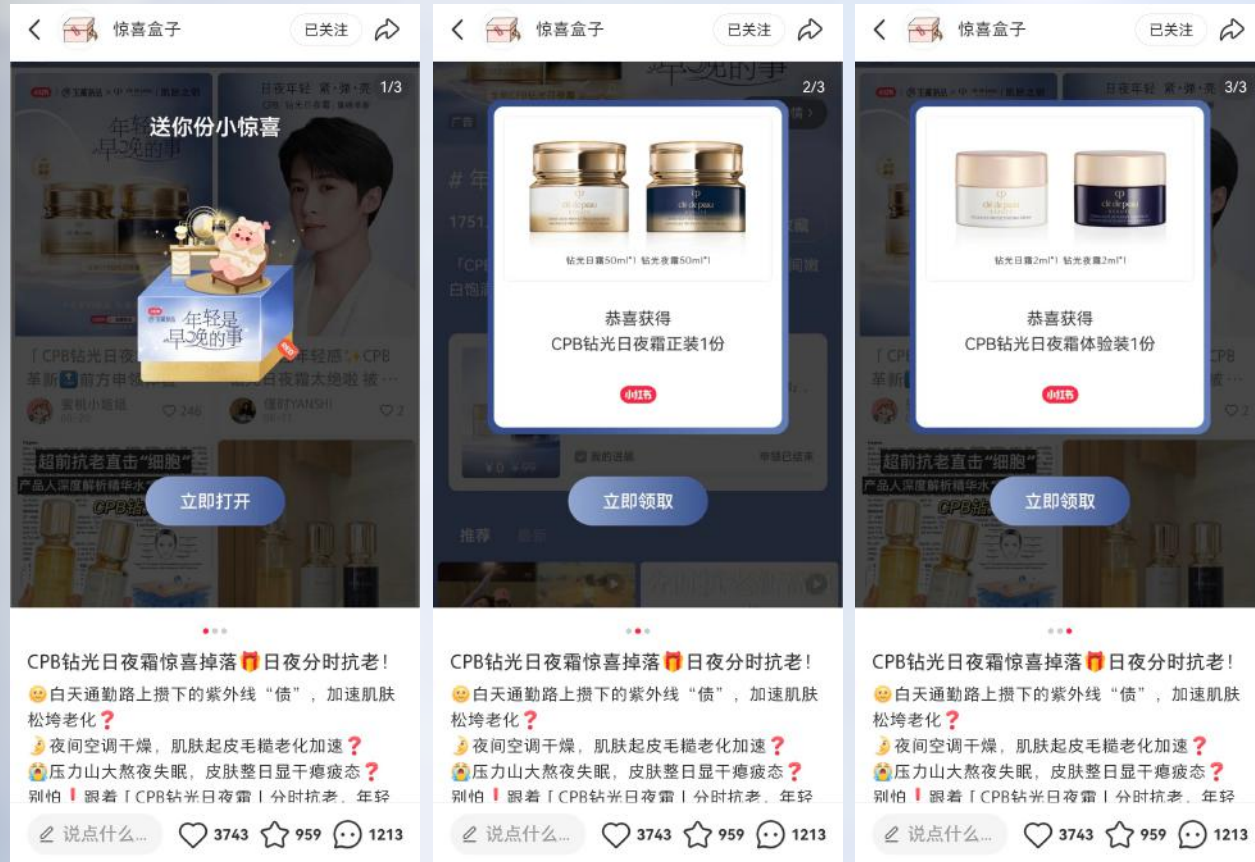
惊喜盒子
已关注

1/3
送你份小惊喜
年轻是早晚的事
「CPB钻光日夜
革新 前方串
蜜桃小姐姐
246
年轻感 CPB
日夜霜太绝啦 被…
TANYANSHI
2
超前抗老直击"细胞"
产品人深度解析精华水
立即打开

CPB钻光日夜霜惊喜掉落🎁日夜分时抗老!
😊白天通勤路上攒下的紫外线“债”，加速肌肤松垮老化❓
🌛夜间空调干燥，肌肤起皮毛糙老化加速❓
😱压力山大熬夜失眠，皮肤整日显干瘪疲态❓
别怕❗跟着「CPB钻光日夜霜」分时抗老，年轻

说点什么...
3743
959
1213

惊喜盒子
已关注

2/3
钻光日霜50ml*1 钻光夜霜50ml*1
恭喜获得
CPB钻光日夜霜正装1份
小红书
立即领取
推荐

CPB钻光日夜霜惊喜掉落🎁日夜分时抗老!
😊白天通勤路上攒下的紫外线“债”，加速肌肤松垮老化❓
🌛夜间空调干燥，肌肤起皮毛糙老化加速❓
😱压力山大熬夜失眠，皮肤整日显干瘪疲态❓
别怕❗跟着「CPB钻光日夜霜」分时抗老，年轻

说点什么...
3743
959
1213

惊喜盒子
已关注

3/3
钻光日霜2ml*1 钻光夜霜2ml*1
恭喜获得
CPB钻光日夜霜体验装1份
小红书
超前抗老直击"细胞"
立即领取

CPB钻光日夜霜惊喜掉落🎁日夜分时抗老!
😊白天通勤路上攒下的紫外线“债”，加速肌肤松垮老化❓
🌛夜间空调干燥，肌肤起皮毛糙老化加速❓
😱压力山大熬夜失眠，皮肤整日显干瘪疲态❓
别怕❗跟着「CPB钻光日夜霜」分时抗老，年轻

说点什么...
3743
959
1213